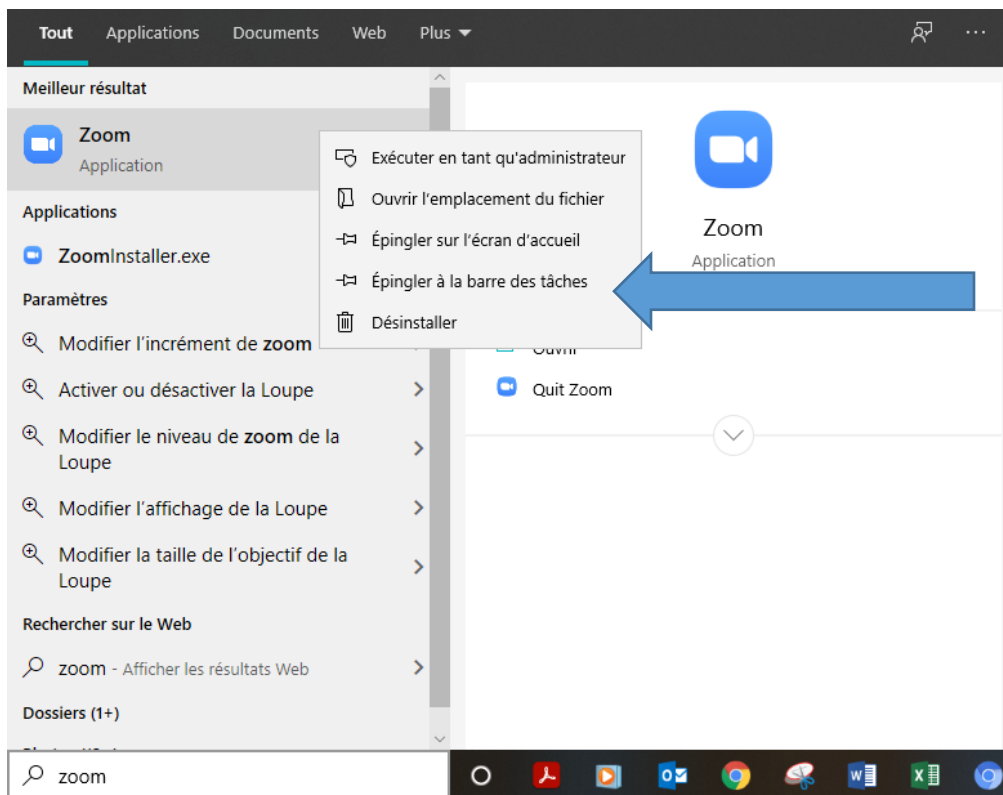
Tout Applications Documents Web Plus

Meilleur résultat

Zoom
Application

Applications

ZoomInstaller.exe

Paramètres

Modifier l'incrément de zoom

Activer ou désactiver la Loupe

Modifier le niveau de zoom de la Loupe

Modifier l'affichage de la Loupe

Modifier la taille de l'objectif de la Loupe

Rechercher sur le Web

zoom - Afficher les résultats Web

Dossiers (1+)

Exécuter en tant qu'administrateur
Ouvrir l'emplacement du fichier
Épingler sur l'écran d'accueil
Épingler à la barre des tâches
Désinstaller

Zoom
Application

Ouvrir
Quit Zoom

zoom